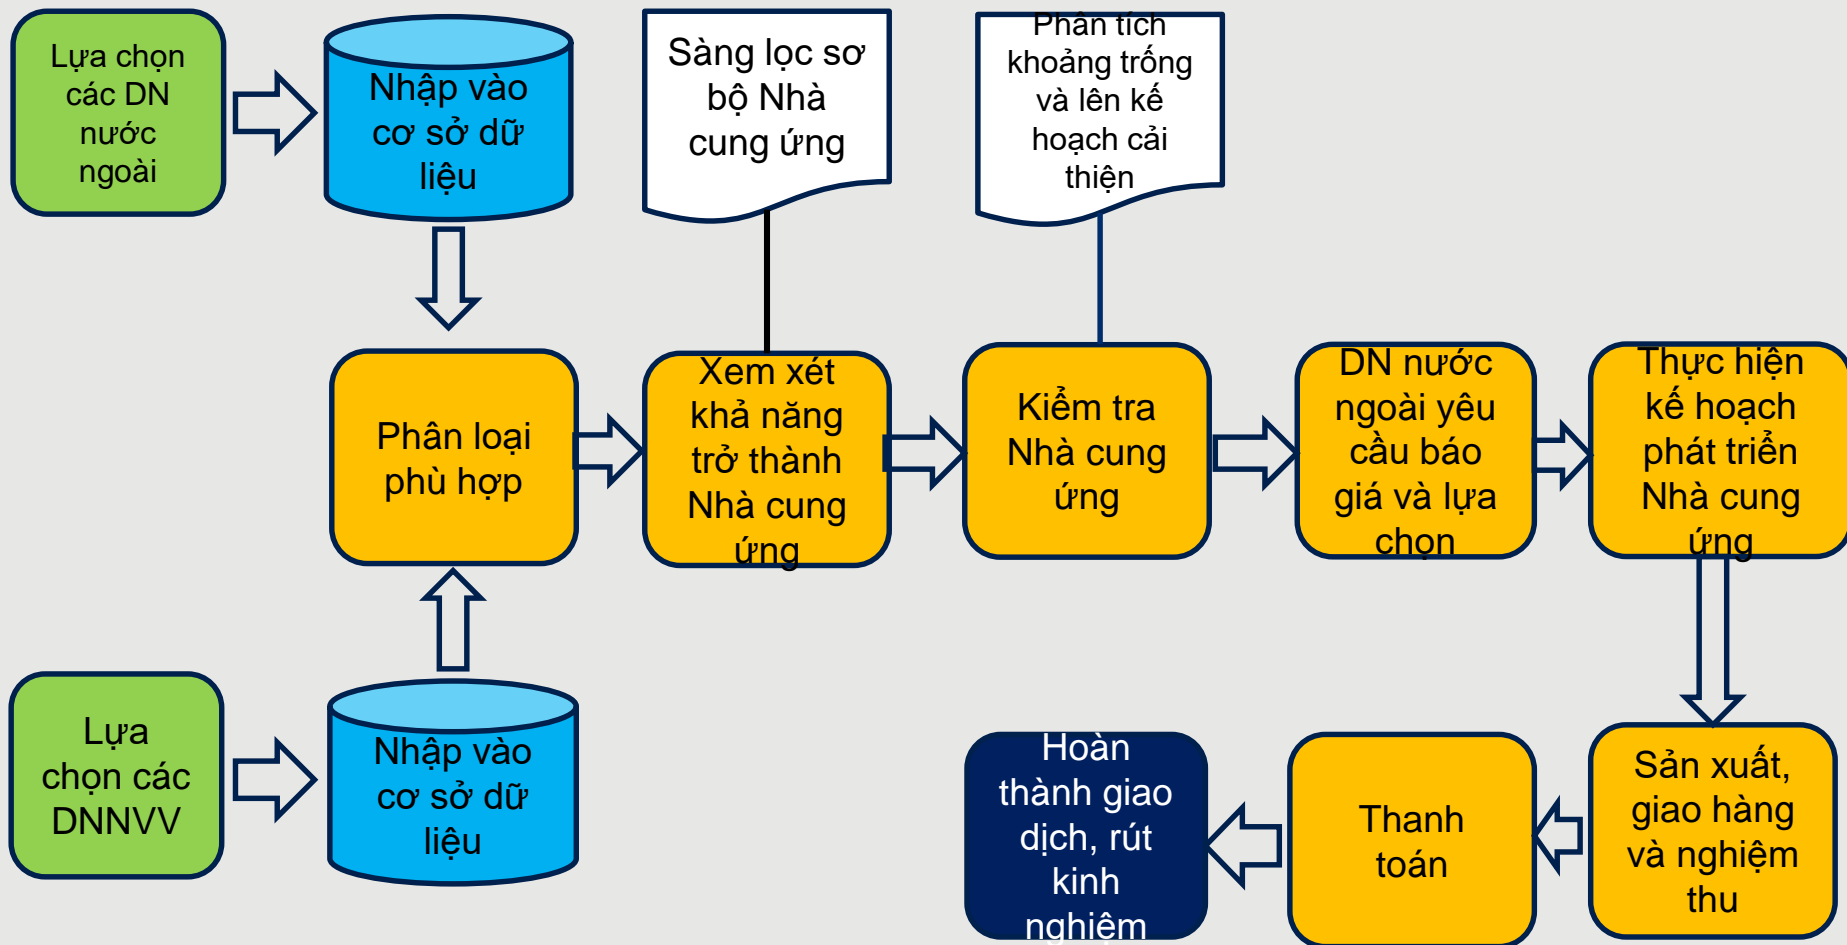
Lựa chọn các DN nước ngoài

Nhập vào cơ sở dữ liệu

Sàng lọc sơ bộ Nhà cung ứng

Phân tích khoảng trống và lên kế hoạch cải thiện

Phân loại phù hợp

Xem xét khả năng trở thành Nhà cung ứng

Kiểm tra Nhà cung ứng

DN nước ngoài yêu cầu báo giá và lựa chọn

Thực hiện kế hoạch phát triển Nhà cung ứng

Lựa chọn các DNNVV

Nhập vào cơ sở dữ liệu

Hoàn thành giao dịch, rút kinh nghiệm

Thanh toán

Sản xuất, giao hàng và nghiệm thu